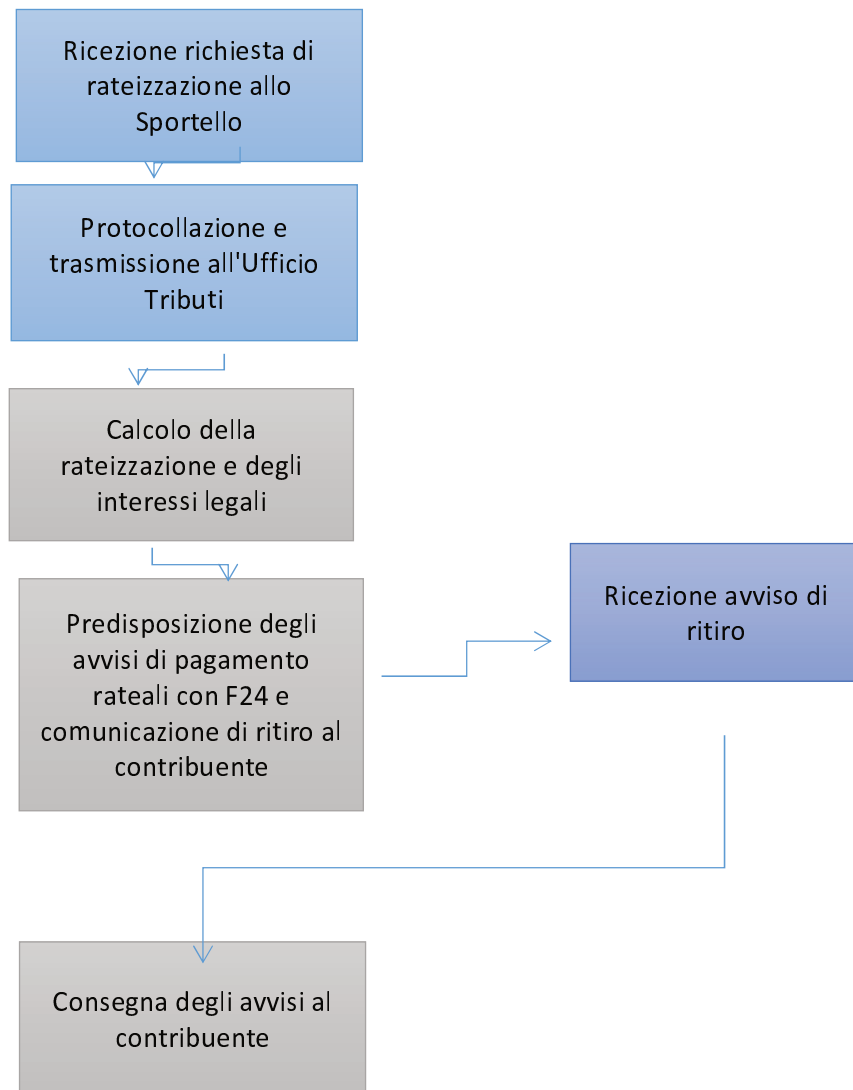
Ricezione richiesta di rateizzazione allo Sportello

Protocollazione e trasmissione all'Ufficio Tributi

Calcolo della rateizzazione e degli interessi legali

Predisposizione degli avvisi di pagamento rateali con F24 e comunicazione di ritiro al contribuente

Ricezione avviso di ritiro

Consegna degli avvisi al contribuente